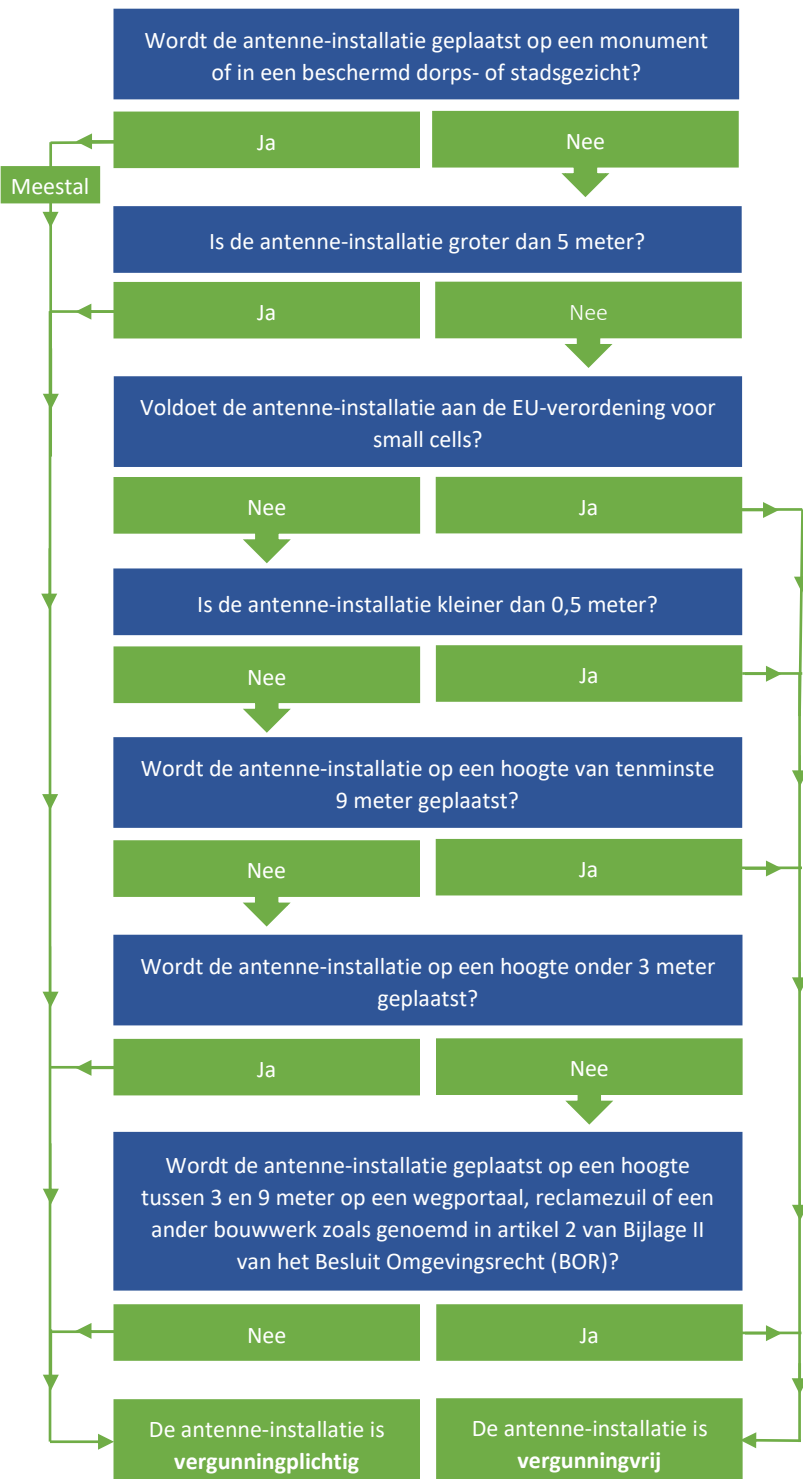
Wordt de antenne-installatie geplaatst op een monument of in een beschermd dorps- of stadsgezicht?

Ja

Nee

Meestal

Is de antenne-installatie groter dan 5 meter?

Ja

Nee

Voldoet de antenne-installatie aan de EU-verordening voor small cells?

Nee

Ja

Is de antenne-installatie kleiner dan 0,5 meter?

Nee

Ja

Wordt de antenne-installatie op een hoogte van tenminste 9 meter geplaatst?

Nee

Ja

Wordt de antenne-installatie op een hoogte onder 3 meter geplaatst?

Ja

Nee

Wordt de antenne-installatie geplaatst op een hoogte tussen 3 en 9 meter op een wegportaal, reclamezuil of een ander bouwwerk zoals genoemd in artikel 2 van Bijlage II van het Besluit Omgevingsrecht (BOR)?

Nee

Ja

De antenne-installatie is **vergunningplichtig**

De antenne-installatie is **vergunningvrij**